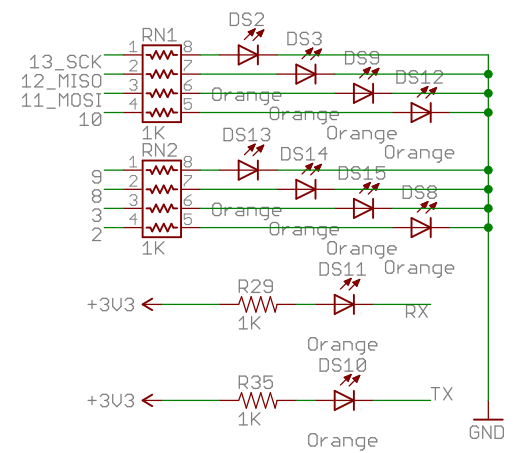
RN1
1 8
2 7
3 6
4 5
1K
13_SCK
12_MISO
11_MOSI
10
DS2
DS3
DS9
DS12
Orange
Orange
Orange
Orange
RN2
1 8
2 7
3 6
4 5
1K
9
8
3
2
DS13
DS14
DS15
DS8
Orange
Orange
Orange
Orange
+3V3
R29
1K
DS11
Orange
RX
+3V3
R35
1K
DS10
Orange
TX
GND